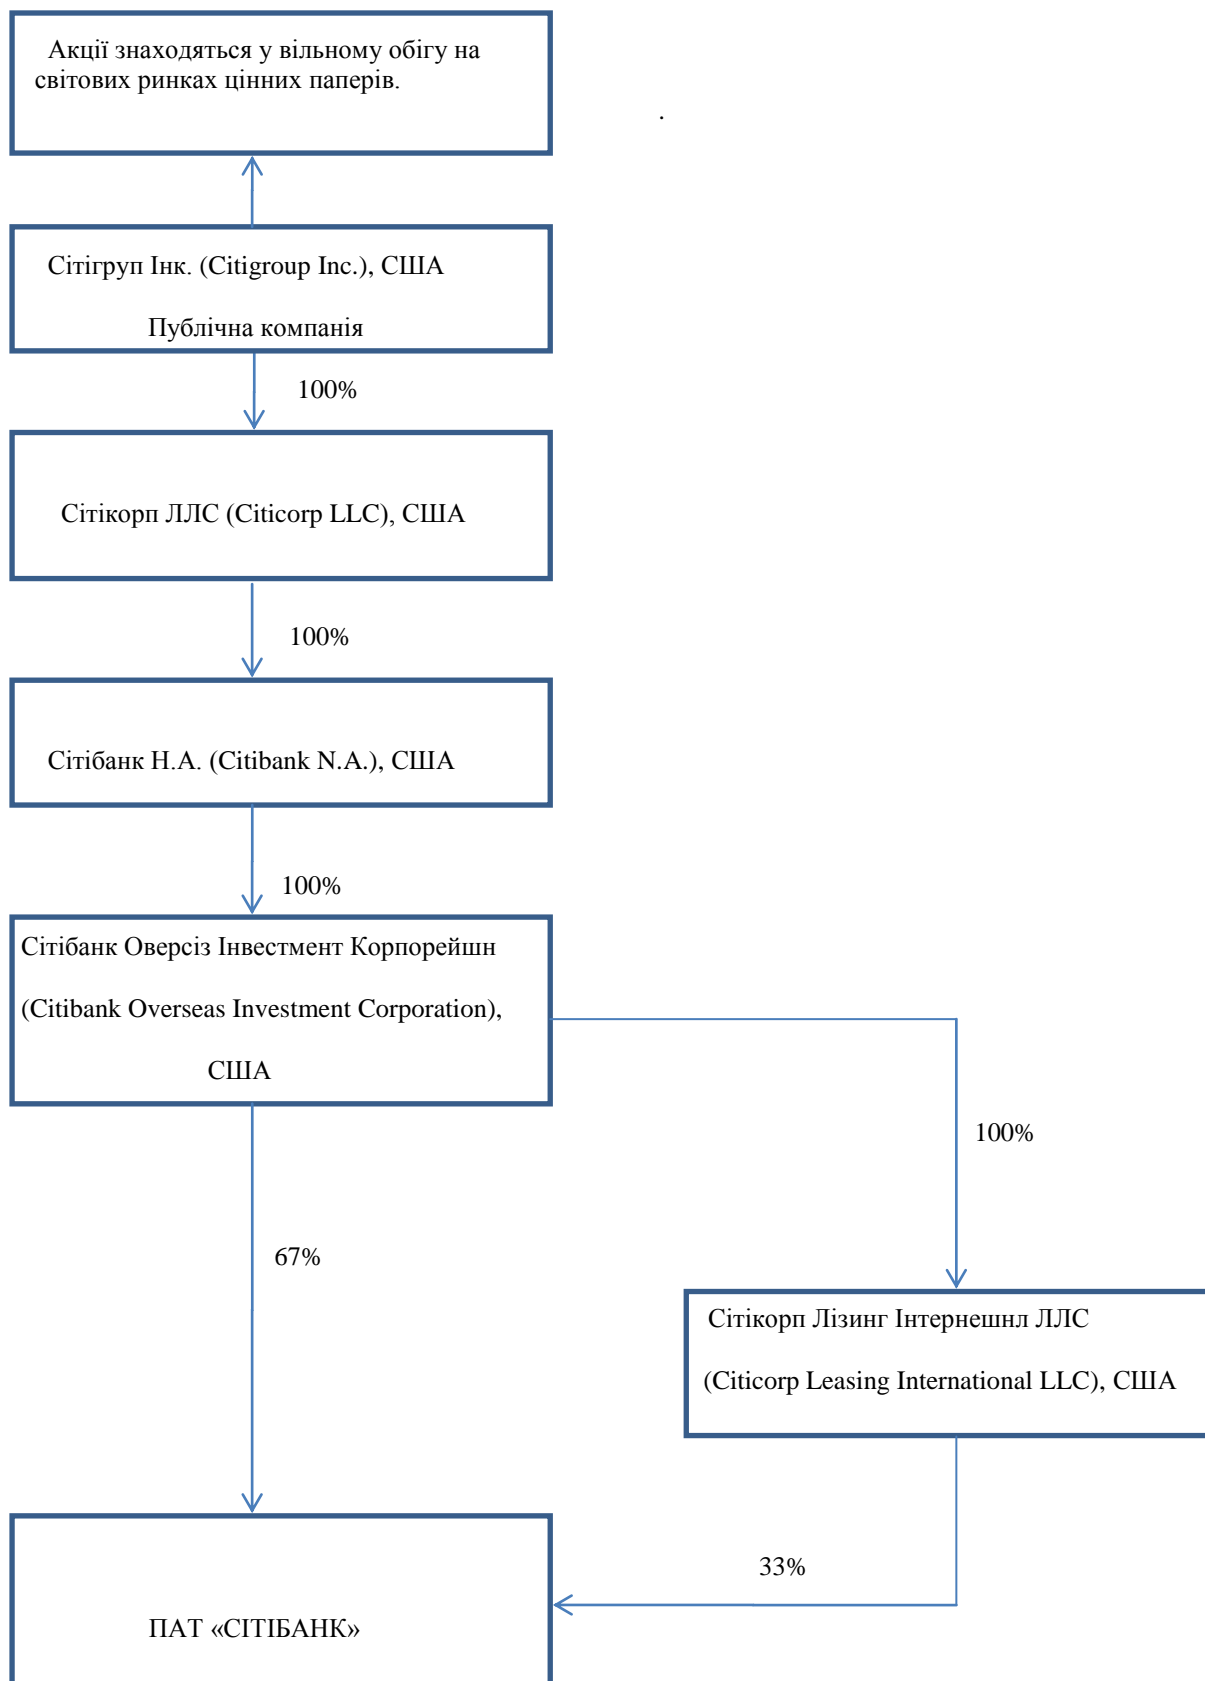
Акції знаходяться у вільному обігу на світових ринках цінних паперів.

.

Сітігруп Інк. (Citigroup Inc.), США

Публічна компанія

100%

Сітікорп ЛЛС (Citicorp LLC), США

100%

Сітібанк Н.А. (Citibank N.A.), США

100%

Сітібанк Оверсіз Інвестмент Корпорейшн

(Citibank Overseas Investment Corporation),

США

100%

67%

Сітікорп Лізинг Інтернешнл ЛЛС

(Citicorp Leasing International LLC), США

33%

ПАТ «СІТІБАНК»